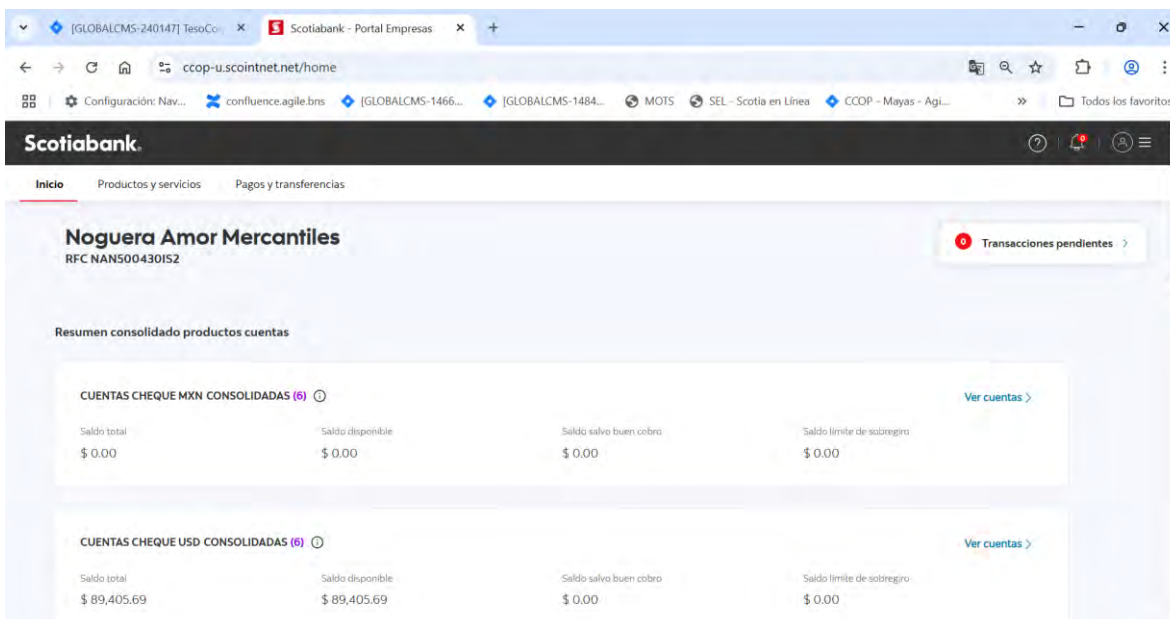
[GLOBALCMS-240147] TesoCo ×
Scotiabank - Portal Empresas ×
+

ccop-u.scointnet.net/home

Configuración: Nav...
confluence.agile.bns
[GLOBALCMS-1466...
[GLOBALCMS-1484...
MOTS
SEL - Scotia en Línea
CCOP - Mayas - Agi...
»
Todos los favoritos

Scotiabank.

Inicio
Productos y servicios
Pagos y transferencias

Noguera Amor Mercantiles
RFC NAN500430IS2

0 Transacciones pendientes >

Resumen consolidado productos cuentas

CUENTAS CHEQUE MXN CONSOLIDADAS (6)

Ver cuentas >

| Saldo total | Saldo disponible | Saldo salvo buen cobro | Saldo límite de sobregiro |
|---|---|---|---|
| \$ 0.00 | \$ 0.00 | \$ 0.00 | \$ 0.00 |

CUENTAS CHEQUE USD CONSOLIDADAS (6)

Ver cuentas >

| Saldo total | Saldo disponible | Saldo salvo buen cobro | Saldo límite de sobregiro |
|---|---|---|---|
| \$ 89,405.69 | \$ 89,405.69 | \$ 0.00 | \$ 0.00 |